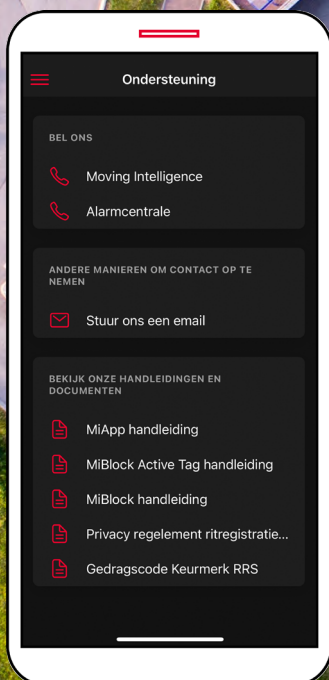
Ondersteuning

BEL ONS

Moving Intelligence

Alarmcentrale

ANDERE MANIEREN OM CONTACT OP TE NEMEN

Stuur ons een email

BEKIJK ONZE HANDLEIDINGEN EN DOCUMENTEN

MiApp handleiding

MiBlock Active Tag handleiding

MiBlock handleiding

Privacy regelement ritregistratie...

Gedragscode Keurmerk RRS